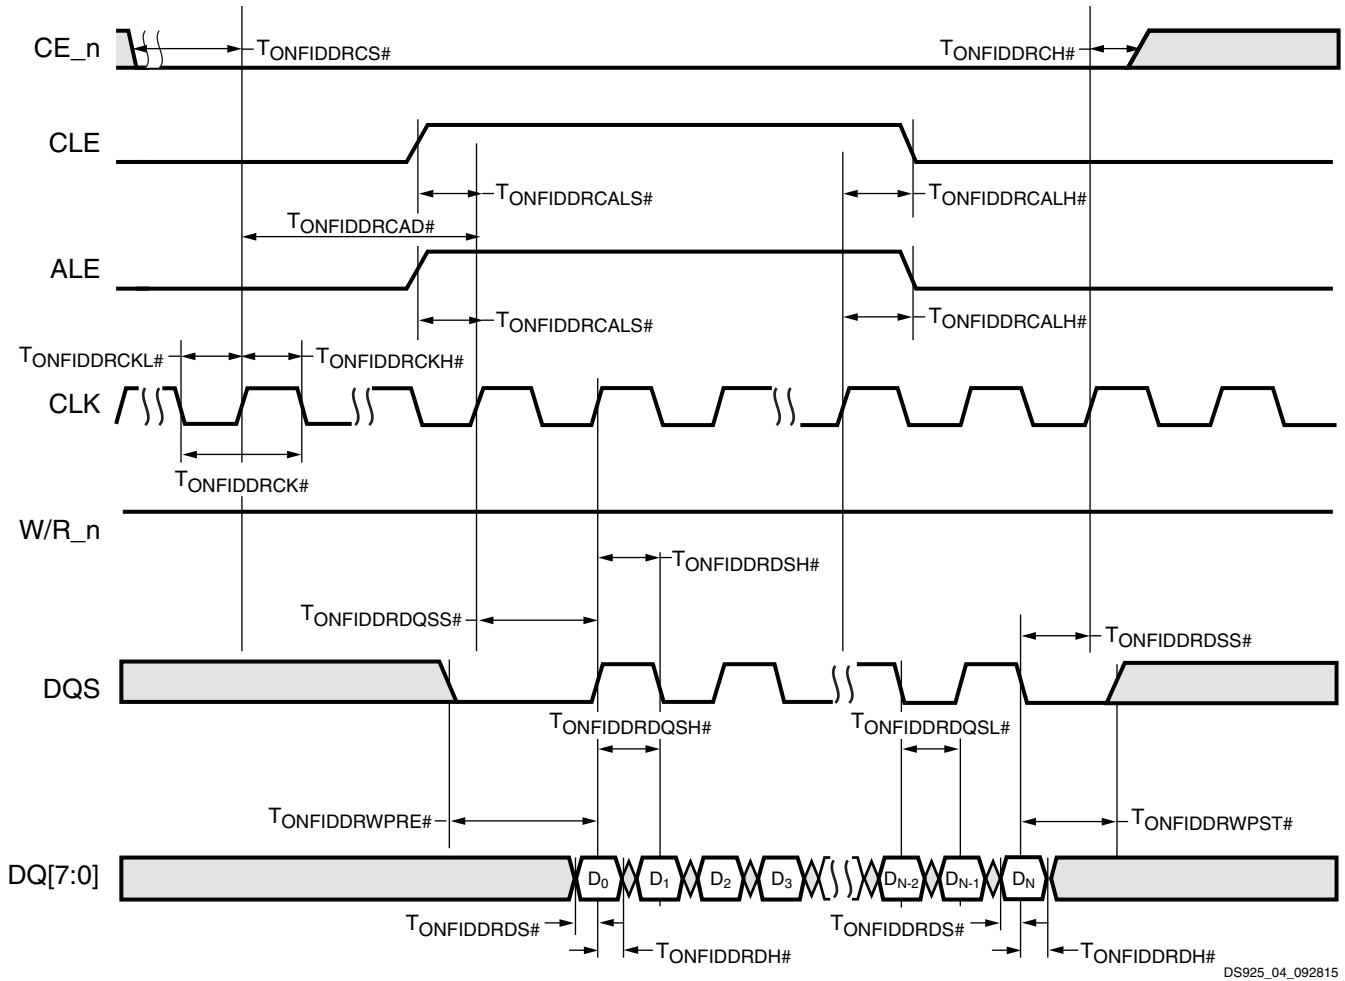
CE_n
$T_{ONFIDDRCS\#}$
$T_{ONFIDDRCH\#}$
CLE
$T_{ONFIDDRCALS\#}$
$T_{ONFIDDRCALH\#}$
$T_{ONFIDDRCAD\#}$
ALE
$T_{ONFIDDRCALS\#}$
$T_{ONFIDDRCALH\#}$
$T_{ONFIDDRCKL\#}$
$T_{ONFIDDRCKH\#}$
CLK
$T_{ONFIDDRCK\#}$
W/R_n
$T_{ONFIDDRDSH\#}$
$T_{ONFIDDRDQSS\#}$
$T_{ONFIDDRDSS\#}$
DQS
$T_{ONFIDDRDQSH\#}$
$T_{ONFIDDRDQSL\#}$
$T_{ONFIDDRWPRE\#}$
$T_{ONFIDDRWPST\#}$
DQ[7:0]
$D_0$ $D_1$ $D_2$ $D_3$ $D_{N-2}$ $D_{N-1}$ $D_N$
$T_{ONFIDDRDS\#}$
$T_{ONFIDDRDH\#}$
$T_{ONFIDDRDS\#}$
$T_{ONFIDDRDH\#}$
DS925_04_092815